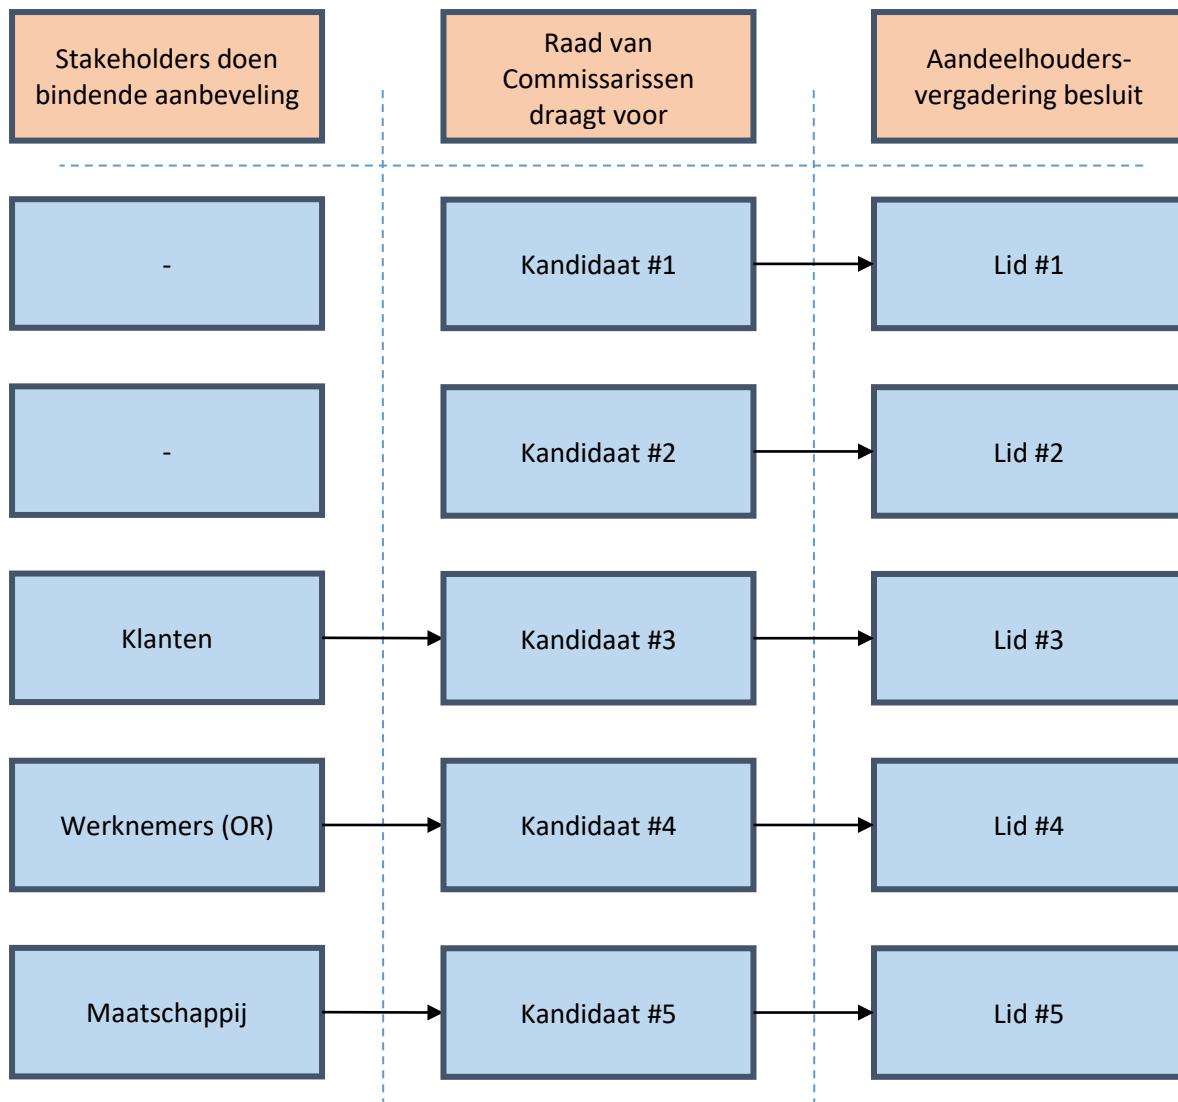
Stakeholders doen bindende aanbeveling

Raad van Commissarissen draagt voor

Aandeelhouders-vergadering besluit

-

Kandidaat #1

Lid #1

-

Kandidaat #2

Lid #2

Klanten

Kandidaat #3

Lid #3

Werknemers (OR)

Kandidaat #4

Lid #4

Maatschappij

Kandidaat #5

Lid #5